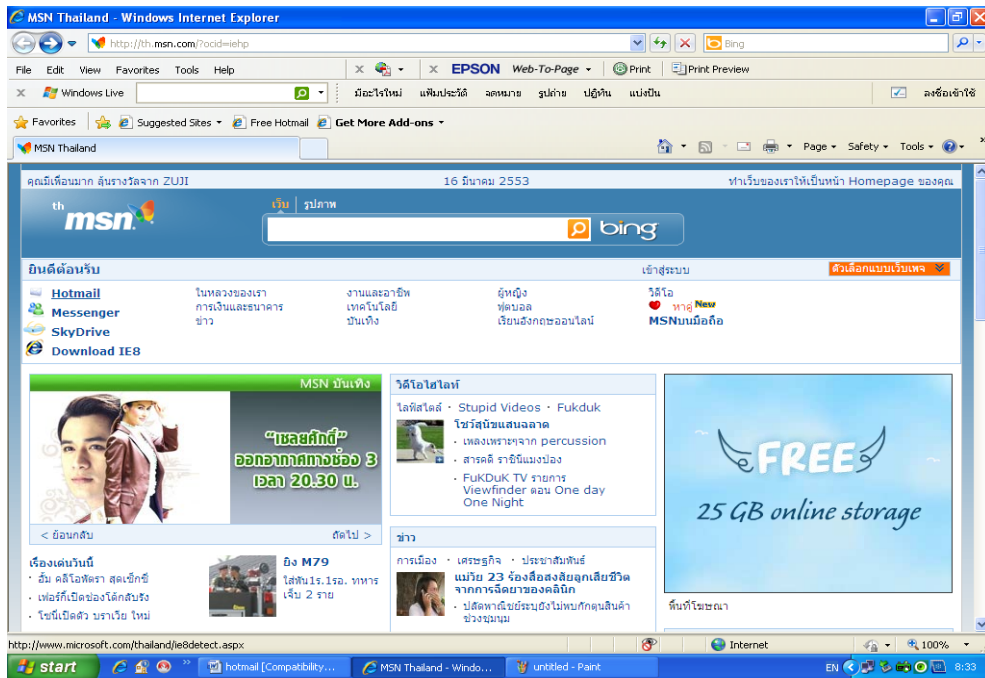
MSN Thailand - Windows Internet Explorer

http://th.msn.com/?ocid=iehp

Bing

File Edit View Favorites Tools Help

EPSON Web-To-Page Print Print Preview

Windows Live

มีอะไรใหม่ แฟ้มประวัติ จดหมาย รูปถ่าย ปฏิทิน แบ่งปัน

ลงชื่อเข้าใช้

Favorites Suggested Sites Free Hotmail Get More Add-ons

MSN Thailand

Page Safety Tools

คุณมีเพื่อนมาก ลุ้นรางวัลจาก ZUJI

16 มีนาคม 2553

ทำเว็บของเราให้เป็นหน้า Homepage ของคุณ

th msn

เว็บ | รูปภาพ

bing

ยินดีต้อนรับ

เข้าสู่ระบบ

ตัวเลือกแบบเว็บเพจ

Hotmail
Messenger
SkyDrive
Download IE8

ในหลวงของเรา
การเงินและธนาคาร
ข่าว

งานและอาชีพ
เทคโนโลยี
บันเทิง

ผู้หญิง
ฟุตบอล
เรียนอังกฤษออนไลน์

วิดีโอ
หาคู่ New
MSNบนมือถือ

MSN บันเทิง

"เชลยศักดิ์" ออกอากาศทางช่อง 3 เวลา 20.30 น.

< ย้อนกลับ

ถัดไป >

วิดีโอไฮไลท์

ไลฟ์สไตล์ · Stupid Videos · Fukduk

โชว์สุนัขแสนฉลาด

· เพลงเพราะๆจาก percussion
· สารคดี ราชินีแมงป่อง
· FuKDuK TV รายการ Viewfinder ตอน One day One Night

ข่าว

การเมือง · เศรษฐกิจ · ประชาสัมพันธ์

แม่วัย 23 ร้องสื่อสงสัยลูกเสียชีวิตจากการฉีดยาของคลินิก

· ปลัดพาณิชย์ระบุยังไม่พบกักตุนสินค้าช่วงชุมนุม

FREE
25 GB online storage

พื้นที่โฆษณา

เรื่องเด่นวันนี้

· ส้ม คลิโอพัตรา สุดเซ็กซี่
· เฟอร์กี้เปิดช่องได้กลับรัง
· โรนี่เปิดตัว บราเวีย ใหม่

ยิง M79

ใส่พัน1ร.1รอ. ทหารเจ็บ 2 ราย

http://www.microsoft.com/thailand/ie8detect.aspx

Internet

100%

start

hotmail [Compatibility...

MSN Thailand - Windo...

untitled - Paint

EN

8:33